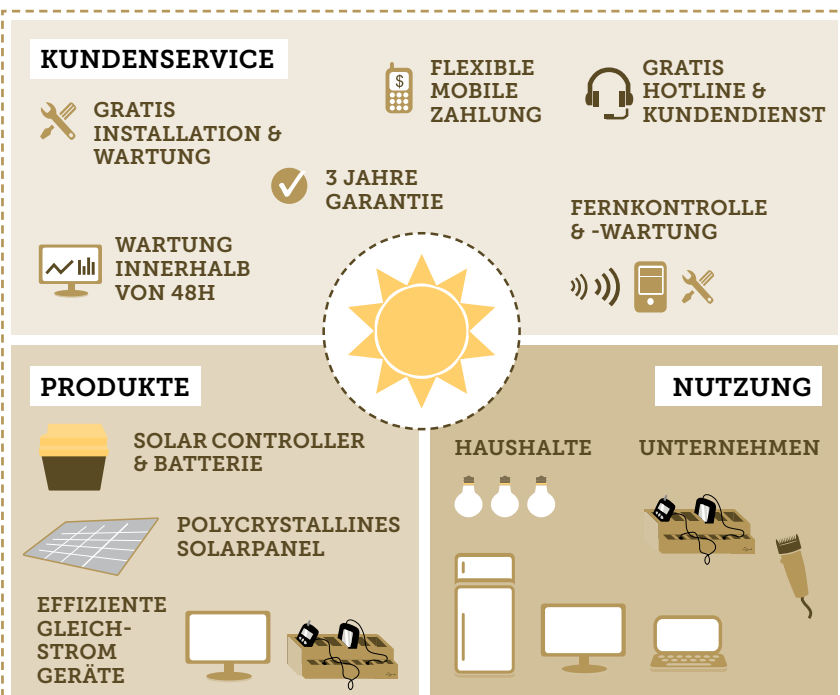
KUNDENSERVICE

GRATIS INSTALLATION & WARTUNG

FLEXIBLE MOBILE ZAHLUNG

GRATIS HOTLINE & KUNDENDIENST

3 JAHRE GARANTIE

WARTUNG INNERHALB VON 48H

FERNKONTROLLE & -WARTUNG

PRODUKTE

SOLAR CONTROLLER & BATTERIE

POLYCRYSTALLINES SOLARPANEL

EFFIZIENTE GLEICH-STROM GERÄTE

NUTZUNG

HAUSHALTE

UNTERNEHMEN